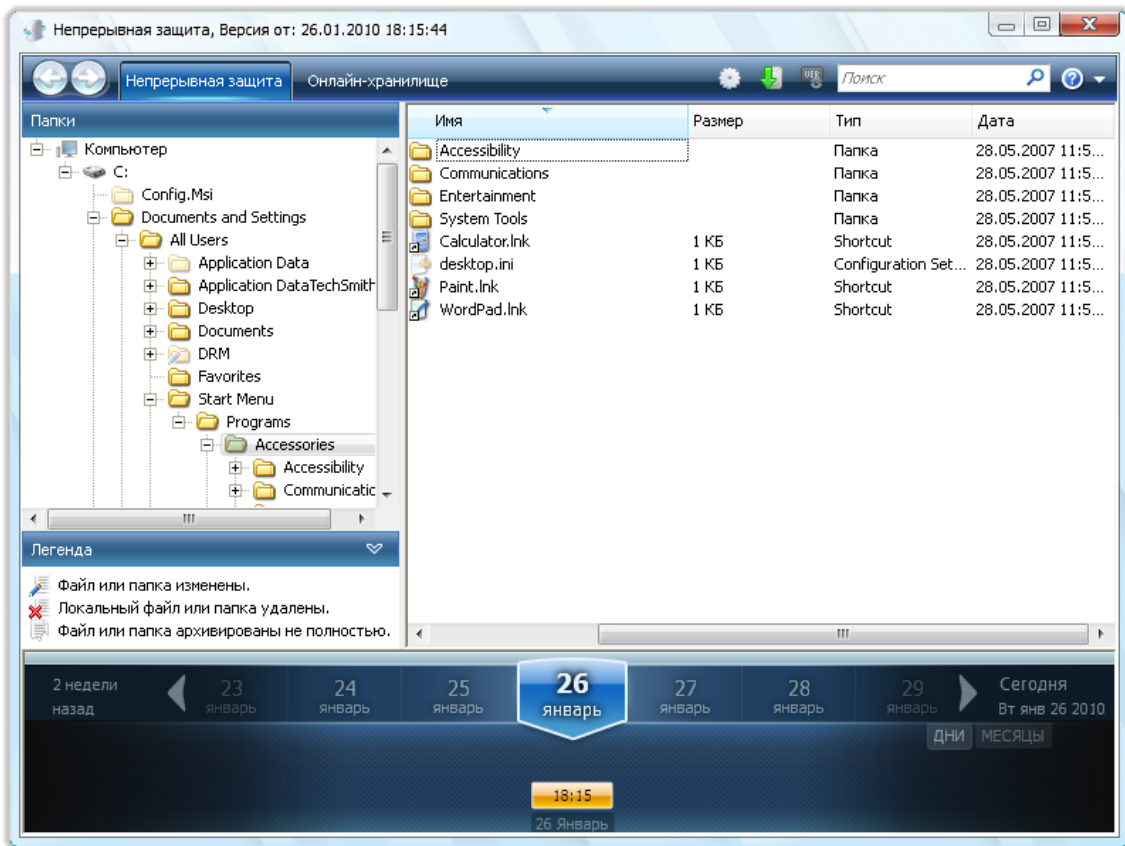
Непрерывная защита, Версия от: 26.01.2010 18:15:44

Непрерывная защита | Онлайн-хранилище | Поиск

Папки

Компьютер
C:
Config.Msi
Documents and Settings
All Users
Application Data
Application DataTechSmith
Desktop
Documents
DRM
Favorites
Start Menu
Programs
Accessories
Accessibility
Communicatic

| Имя | Размер | Тип | Дата |
|---|---|---|---|
| Accessibility | | Папка | 28.05.2007 11:5... |
| Communications | | Папка | 28.05.2007 11:5... |
| Entertainment | | Папка | 28.05.2007 11:5... |
| System Tools | | Папка | 28.05.2007 11:5... |
| Calculator.lnk | 1 КБ | Shortcut | 28.05.2007 11:5... |
| desktop.ini | 1 КБ | Configuration Set... | 28.05.2007 11:5... |
| Paint.lnk | 1 КБ | Shortcut | 28.05.2007 11:5... |
| WordPad.lnk | 1 КБ | Shortcut | 28.05.2007 11:5... |

Легенда

Файл или папка изменены.
Локальный файл или папка удалены.
Файл или папка архивированы не полностью.

2 недели назад
23 январь
24 январь
25 январь
26 январь
27 январь
28 январь
29 январь
Сегодня
Вт янв 26 2010
ДНИ МЕСЯЦЫ

18:15
26 Январь